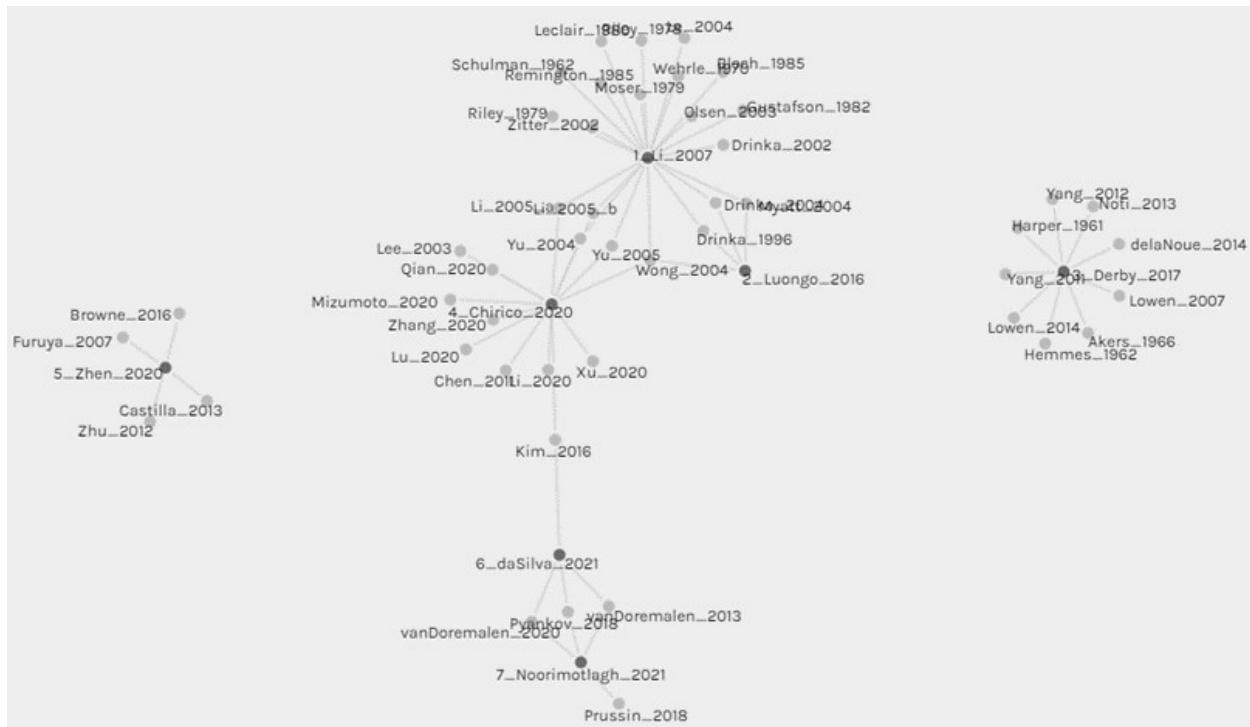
Leclair_1980
Riley_1978
Ito_2004
Schulman_1962
Remington_1985
Wehrle_1970
Bloch_1985
Moser_1979
Riley_1979
Zitter_2002
Olsen_2003
Gustafson_1982
1_Li_2007
Drinka_2002
Li_2005
Li_2005_b
Drinka_2004
Myatt_2004
Yu_2004
Yu_2005
Drinka_1996
Lee_2003
Qian_2020
Wong_2004
2_Luongo_2016
Mizumoto_2020
4_Chirico_2020
Zhang_2020
Lu_2020
Chen_2011
Li_2020
Xu_2020
Kim_2016
6_daSilva_2021
Pyankov_2018
vanDoremalen_2013
vanDoremalen_2020
7_Noorimotlagh_2021
Prussin_2018
Browne_2016
Furuya_2007
5_Zhen_2020
Castilla_2013
Zhu_2012
Yang_2012
Noti_2013
Harper_1961
delaNoue_2014
Yang_2011
3_Derby_2017
Lowen_2007
Lowen_2014
Akers_1966
Hemmes_1962